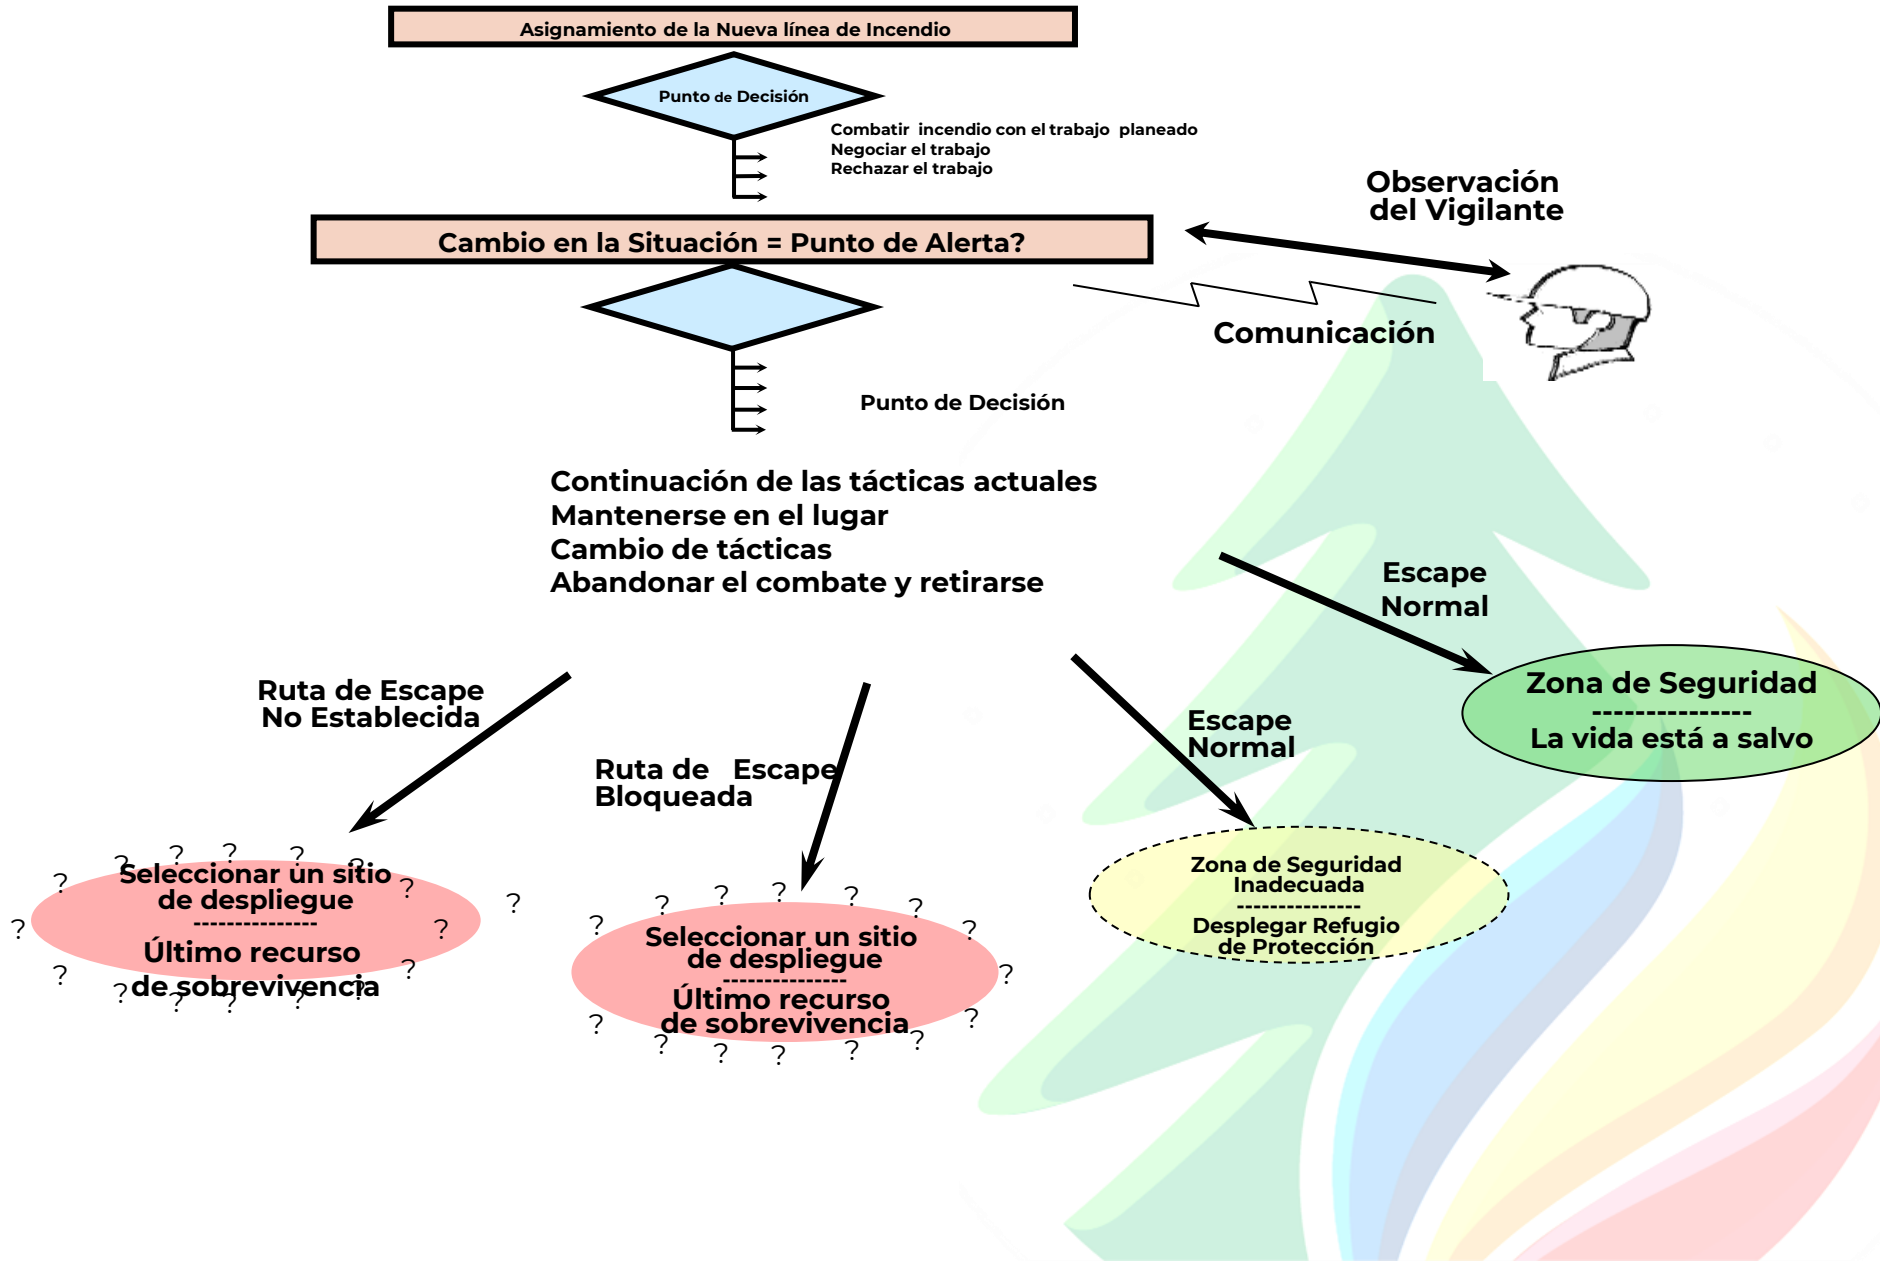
Asignamiento de la Nueva línea de Incendio

Punto de Decisión

Combatir incendio con el trabajo planeado
Negociar el trabajo
Rechazar el trabajo

Observación del Vigilante

Cambio en la Situación = Punto de Alerta?

Comunicación

Punto de Decisión

Continuación de las tácticas actuales
Mantenerse en el lugar
Cambio de tácticas
Abandonar el combate y retirarse

Escape Normal

Zona de Seguridad
---------------
La vida está a salvo

Ruta de Escape No Establecida

Ruta de Escape Bloqueada

Escape Normal

Seleccionar un sitio de despliegue
---------------
Último recurso de sobrevivencia

Seleccionar un sitio de despliegue
---------------
Último recurso de sobrevivencia

Zona de Seguridad Inadecuada
---------------
Desplegar Refugio de Protección